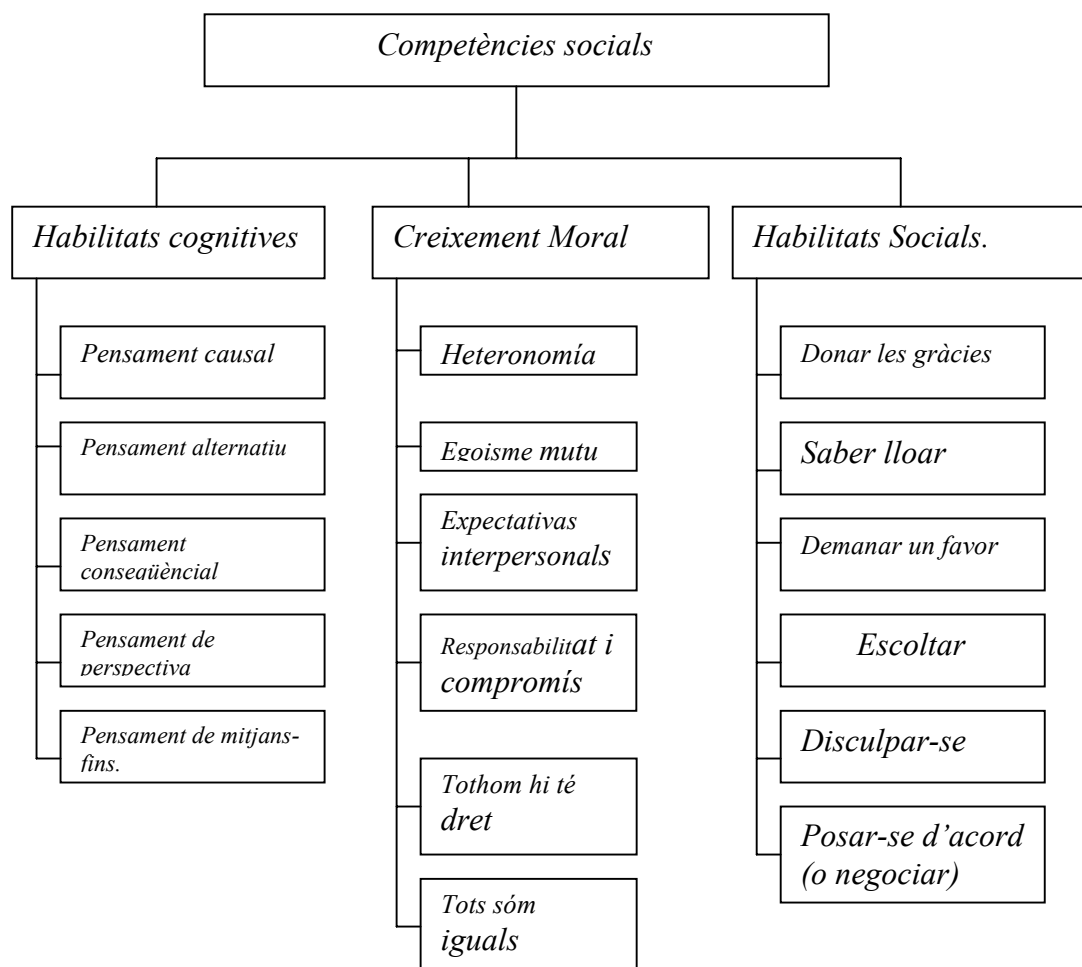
Competències socials

Habilitats cognitives

Pensament causal

Pensament alternatiu

Pensament conseqüèncial

Pensament de perspectiva

Pensament de mitjans-fins.

Creixement Moral

Heteronomía

Egoisme mutu

Expectativas interpersonals

Responsabilitat i compromís

Tothom hi té dret

Tots sóm iguals

Habilitats Socials.

Donar les gràcies

Saber lloar

Demanar un favor

Escoltar

Disculpar-se

Posar-se d'acord (o negociar)